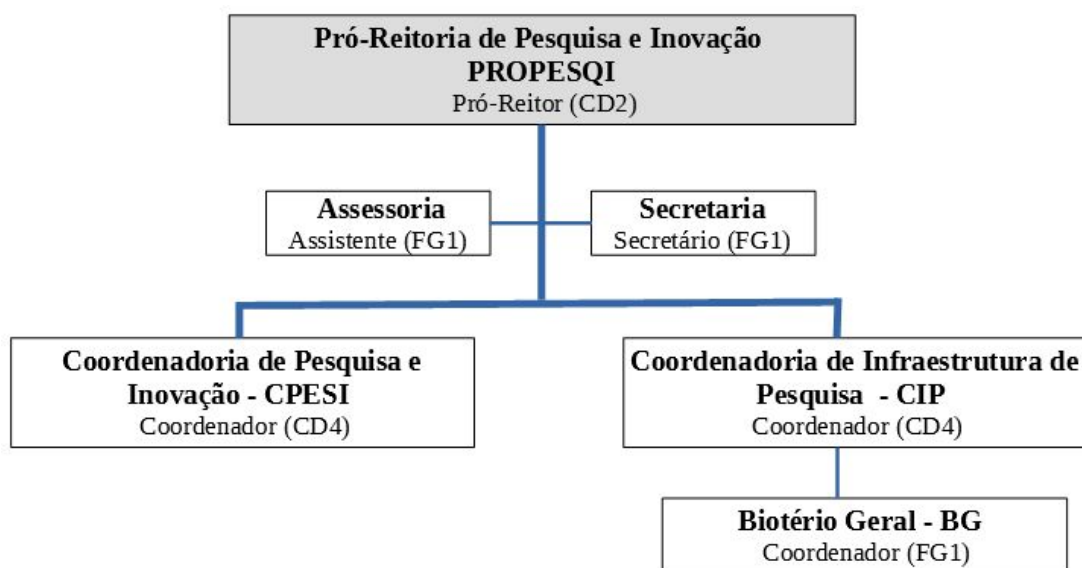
Pró-Reitoria de Pesquisa e Inovação
PROPESQI
Pró-Reitor (CD2)

Assessoria
Assistente (FG1)

Secretaria
Secretário (FG1)

Coordenadoria de Pesquisa e Inovação - CPESI
Coordenador (CD4)

Coordenadoria de Infraestrutura de Pesquisa - CIP
Coordenador (CD4)

Biotério Geral - BG
Coordenador (FG1)